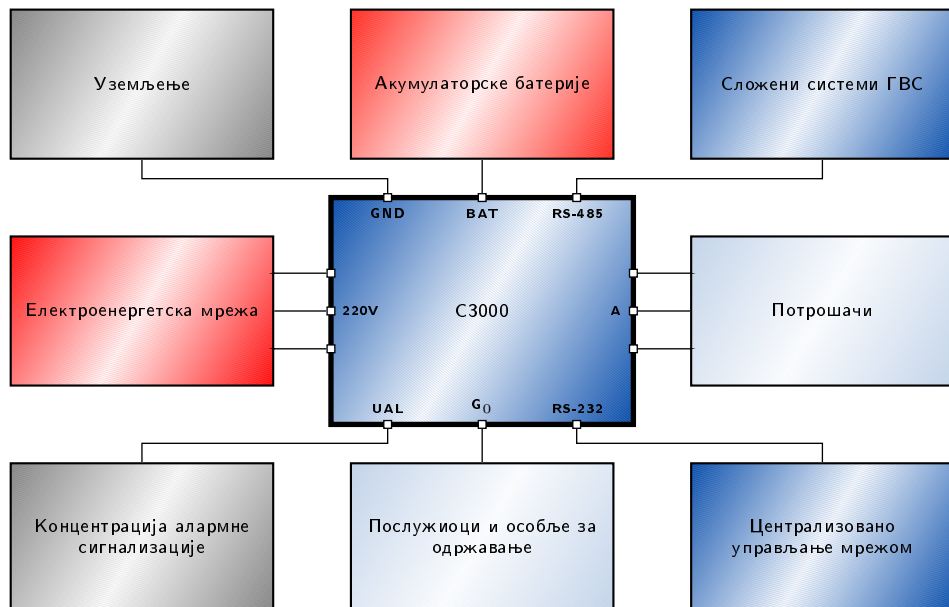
Уземљење

Акумулаторске батерије

Сложени системи ГВС

GND

BAT

RS-485

Електроенергетска мрежа

220V

C3000

A

Потрошачи

UAL

$G_0$

RS-232

Концентрација алармне сигнализације

Послужиоци и особље за одржавање

Централизовано управљање мрежом